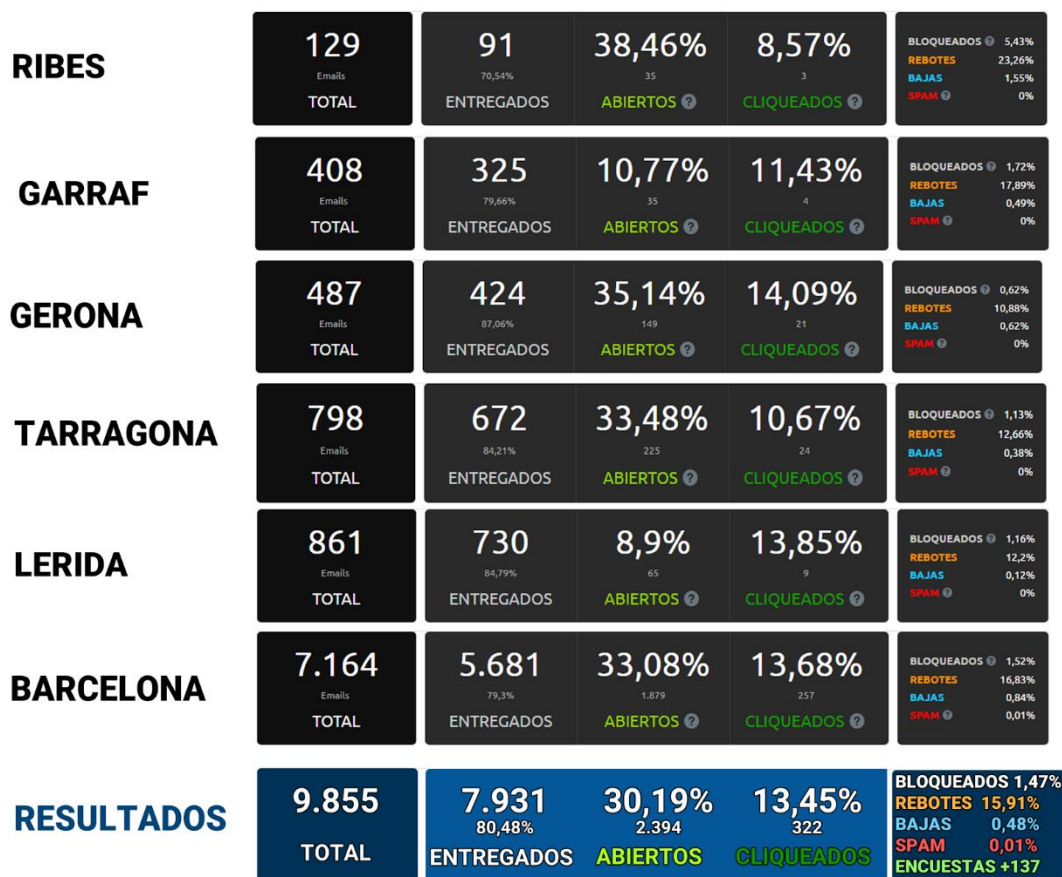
RIBES

| 129 Emails TOTAL | 91 70,54% ENTREGADOS | 38,46% 35 ABIERTOS ? | 8,57% 3 CLIQUEADOS ? | BLOQUEADOS ? 5,43% REBOTES 23,26% BAJAS 1,55% SPAM ? 0% |
|---|---|---|---|---|

GARRAF

| 408 Emails TOTAL | 325 79,66% ENTREGADOS | 10,77% 35 ABIERTOS ? | 11,43% 4 CLIQUEADOS ? | BLOQUEADOS ? 1,72% REBOTES 17,89% BAJAS 0,49% SPAM ? 0% |
|---|---|---|---|---|

GERONA

| 487 Emails TOTAL | 424 87,06% ENTREGADOS | 35,14% 149 ABIERTOS ? | 14,09% 21 CLIQUEADOS ? | BLOQUEADOS ? 0,62% REBOTES 10,88% BAJAS 0,62% SPAM ? 0% |
|---|---|---|---|---|

TARRAGONA

| 798 Emails TOTAL | 672 84,21% ENTREGADOS | 33,48% 225 ABIERTOS ? | 10,67% 24 CLIQUEADOS ? | BLOQUEADOS ? 1,13% REBOTES 12,66% BAJAS 0,38% SPAM ? 0% |
|---|---|---|---|---|

LERIDA

| 861 Emails TOTAL | 730 84,79% ENTREGADOS | 8,9% 65 ABIERTOS ? | 13,85% 9 CLIQUEADOS ? | BLOQUEADOS ? 1,16% REBOTES 12,2% BAJAS 0,12% SPAM ? 0% |
|---|---|---|---|---|

BARCELONA

| 7.164 Emails TOTAL | 5.681 79,3% ENTREGADOS | 33,08% 1.879 ABIERTOS ? | 13,68% 257 CLIQUEADOS ? | BLOQUEADOS ? 1,52% REBOTES 16,83% BAJAS 0,84% SPAM ? 0,01% |
|---|---|---|---|---|

RESULTADOS

| 9.855 TOTAL | 7.931 80,48% ENTREGADOS | 30,19% 2.394 ABIERTOS | 13,45% 322 CLIQUEADOS | BLOQUEADOS 1,47% REBOTES 15,91% BAJAS 0,48% SPAM 0,01% ENCUESTAS +137 |
|---|---|---|---|---|